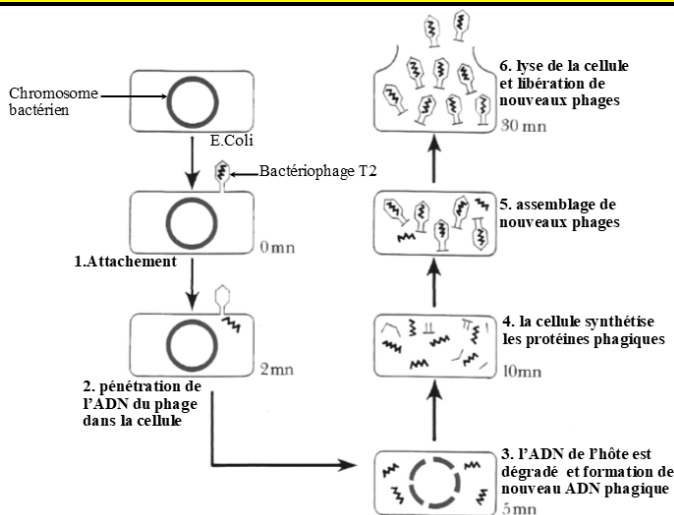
Chromosome bactérien

E.Coli

Bactériophage T2

0mn

1.Attachement

2mn

2. pénétration de l'ADN du phage dans la cellule

6. lyse de la cellule et libération de nouveaux phages

30 mn

5. assemblage de nouveaux phages

4. la cellule synthétise les protéines phagiques

10mn

3. l'ADN de l'hôte est dégradé et formation de nouveau ADN phagique

5 mn